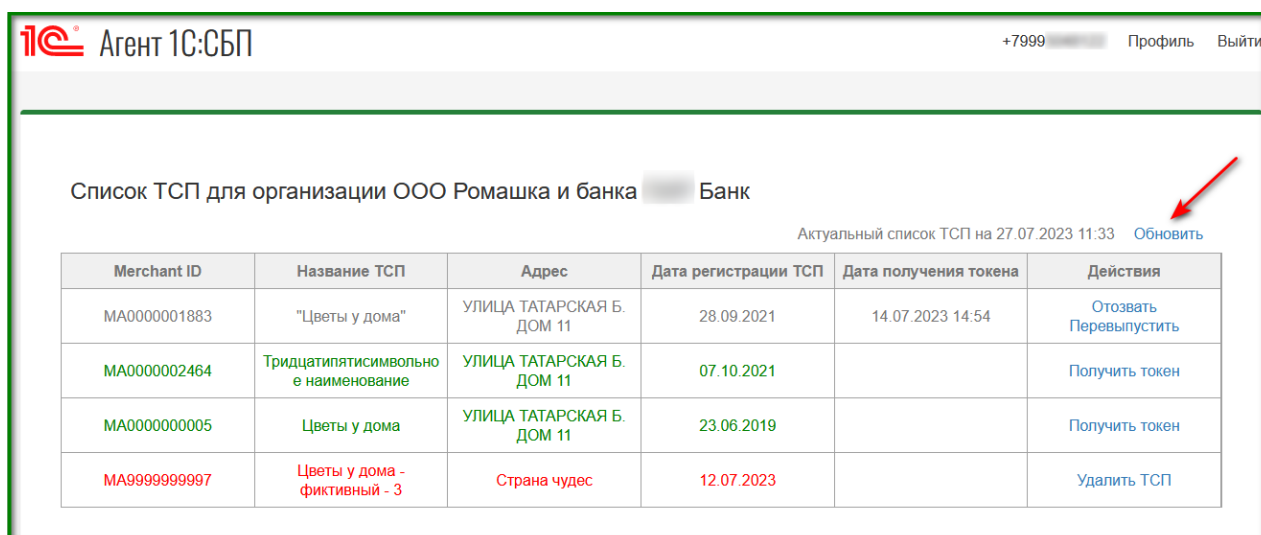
1С Агент 1С:СБП

+7999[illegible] Профиль Выйти

Список ТСП для организации ООО Ромашка и банка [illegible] Банк

Актуальный список ТСП на 27.07.2023 11:33 Обновить

| Merchant ID | Название ТСП | Адрес | Дата регистрации ТСП | Дата получения токена | Действия |
|---|---|---|---|---|---|
| MA0000001883 | "Цветы у дома" | УЛИЦА ТАТАРСКАЯ Б. ДОМ 11 | 28.09.2021 | 14.07.2023 14:54 | Отозвать Перевыпустить |
| MA0000002464 | Тридцатипятисимвольное наименование | УЛИЦА ТАТАРСКАЯ Б. ДОМ 11 | 07.10.2021 | | Получить токен |
| MA0000000005 | Цветы у дома | УЛИЦА ТАТАРСКАЯ Б. ДОМ 11 | 23.06.2019 | | Получить токен |
| MA9999999997 | Цветы у дома - фиктивный - 3 | Страна чудес | 12.07.2023 | | Удалить ТСП |